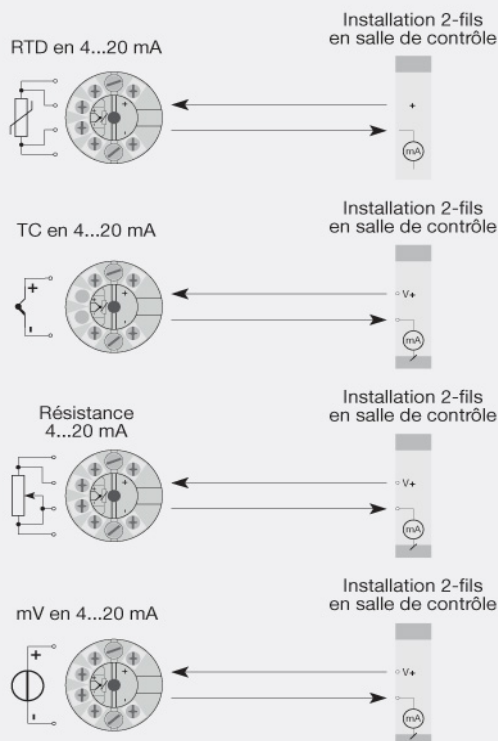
RTD en 4...20 mA

Installation 2-fils en salle de contrôle

+

mA

TC en 4...20 mA

Installation 2-fils en salle de contrôle

+

-

V+

mA

Résistance 4...20 mA

Installation 2-fils en salle de contrôle

V+

mA

mV en 4...20 mA

Installation 2-fils en salle de contrôle

+

-

V+

mA